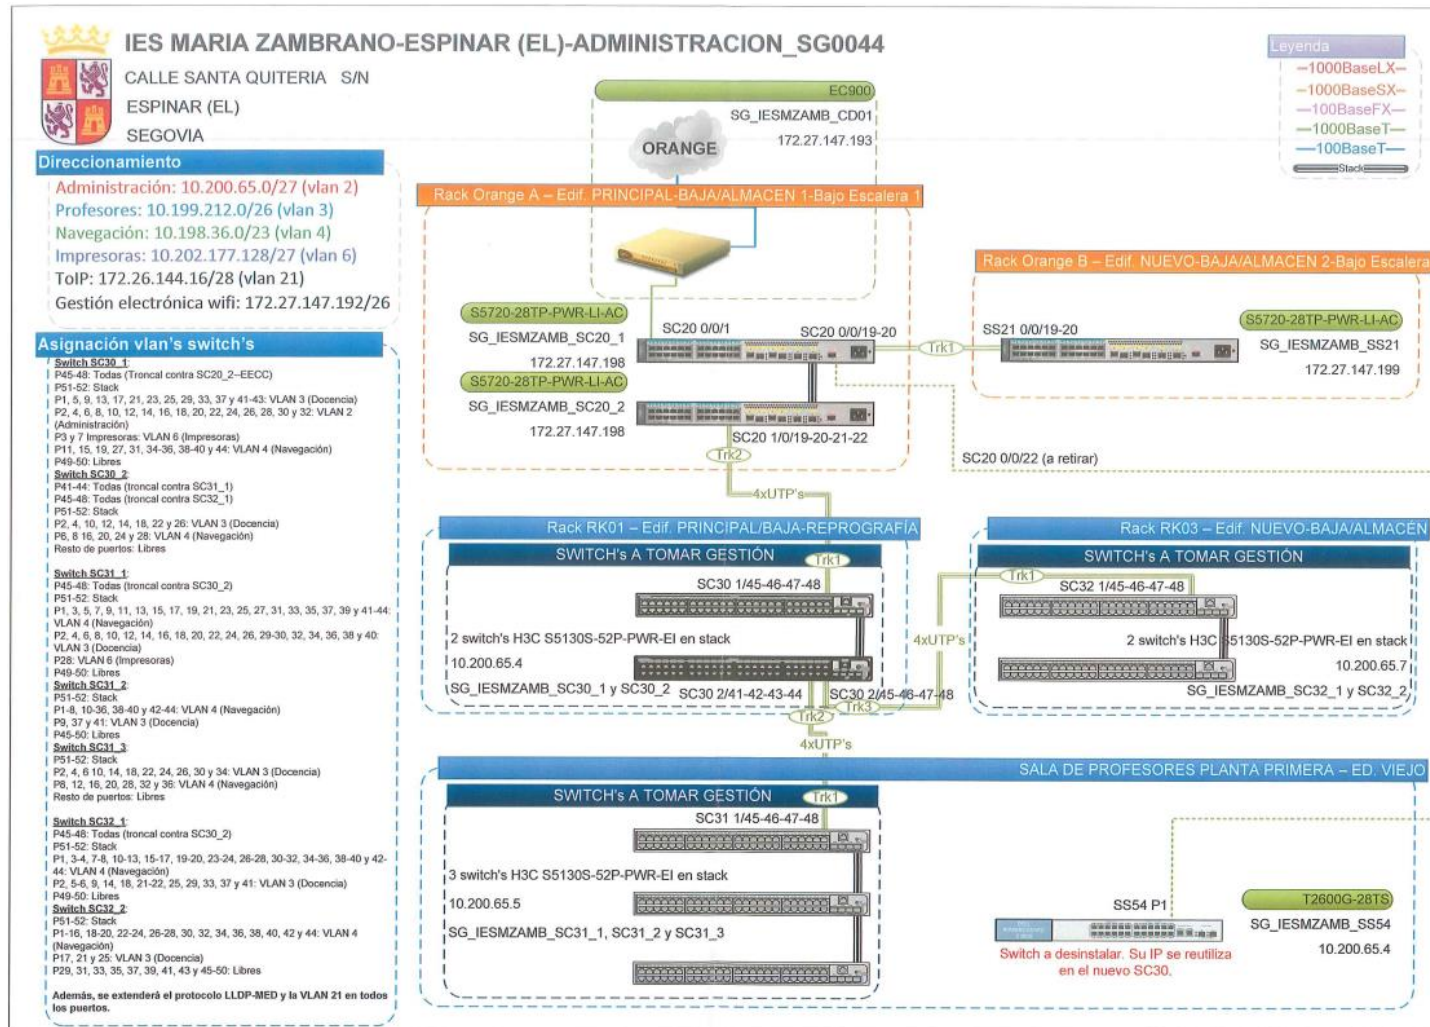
IES MARIA ZAMBRANO-ESPINAR (EL)-ADMINISTRACION_SG0044
CALLE SANTA QUITERIA S/N
ESPINAR (EL)
SEGOVIA

Direccionamiento
Administración: 10.200.65.0/27 (vlan 2)
Profesores: 10.199.212.0/26 (vlan 3)
Navegación: 10.198.36.0/23 (vlan 4)
Impresoras: 10.202.177.128/27 (vlan 6)
ToIP: 172.26.144.16/28 (vlan 21)
Gestión electrónica wifi: 172.27.147.192/26

Asignación vlan's switch's
Switch SC30_1:
P45-48: Todas (Troncal contra SC20_2–EECC)
P51-52: Stack
P1, 5, 9, 13, 17, 21, 23, 25, 29, 33, 37 y 41-43: VLAN 3 (Docencia)
P2, 4, 6, 8, 10, 12, 14, 16, 18, 20, 22, 24, 26, 28, 30 y 32: VLAN 2 (Administración)
P3 y 7 Impresoras: VLAN 6 (Impresoras)
P11, 15, 19, 27, 31, 34-36, 38-40 y 44: VLAN 4 (Navegación)
P49-50: Libres
Switch SC30_2:
P41-44: Todas (troncal contra SC31_1)
P45-48: Todas (troncal contra SC32_1)
P51-52: Stack
P2, 4, 10, 12, 14, 18, 22 y 26: VLAN 3 (Docencia)
P6, 8 16, 20, 24 y 28: VLAN 4 (Navegación)
Resto de puertos: Libres

Switch SC31_1:
P45-48: Todas (troncal contra SC30_2)
P51-52: Stack
P1, 3, 5, 7, 9, 11, 13, 15, 17, 19, 21, 23, 25, 27, 31, 33, 35, 37, 39 y 41-44: VLAN 4 (Navegación)
P2, 4, 6, 8, 10, 12, 14, 16, 18, 20, 22, 24, 26, 29-30, 32, 34, 36, 38 y 40: VLAN 3 (Docencia)
P28: VLAN 6 (Impresoras)
P49-50: Libres
Switch SC31_2:
P51-52: Stack
P1-8, 10-36, 38-40 y 42-44: VLAN 4 (Navegación)
P9, 37 y 41: VLAN 3 (Docencia)
P45-50: Libres
Switch SC31_3:
P51-52: Stack
P2, 4, 6 10, 14, 18, 22, 24, 26, 30 y 34: VLAN 3 (Docencia)
P8, 12, 16, 20, 28, 32 y 36: VLAN 4 (Navegación)
Resto de puertos: Libres

Switch SC32_1:
P45-48: Todas (troncal contra SC30_2)
P51-52: Stack
P1, 3-4, 7-8, 10-13, 15-17, 19-20, 23-24, 26-28, 30-32, 34-36, 38-40 y 42-44: VLAN 4 (Navegación)
P2, 5-6, 9, 14, 18, 21-22, 25, 29, 33, 37 y 41: VLAN 3 (Docencia)
P49-50: Libres
Switch SC32_2:
P51-52: Stack
P1-16, 18-20, 22-24, 26-28, 30, 32, 34, 36, 38, 40, 42 y 44: VLAN 4 (Navegación)
P17, 21 y 25: VLAN 3 (Docencia)
P29, 31, 33, 35, 37, 39, 41, 43 y 45-50: Libres

Además, se extenderá el protocolo LLDP-MED y la VLAN 21 en todos los puertos.

Leyenda
1000BaseLX
1000BaseSX
100BaseFX
1000BaseT
100BaseT
Stack

EC900
SG_IESMZAMB_CD01
172.27.147.193
ORANGE

Rack Orange A – Edif. PRINCIPAL-BAJA/ALMACEN 1-Bajo Escalera 1
S5720-28TP-PWR-LI-AC
SG_IESMZAMB_SC20_1
172.27.147.198
S5720-28TP-PWR-LI-AC
SG_IESMZAMB_SC20_2
172.27.147.198
SC20 0/0/1
SC20 0/0/19-20
Trk1
SC20 1/0/19-20-21-22
Trk2

Rack Orange B – Edif. NUEVO-BAJA/ALMACEN 2-Bajo Escalera
SS21 0/0/19-20
S5720-28TP-PWR-LI-AC
SG_IESMZAMB_SS21
172.27.147.199
SC20 0/0/22 (a retirar)

4xUTP's

Rack RK01 – Edif. PRINCIPAL/BAJA-REPROGRAFÍA
SWITCH's A TOMAR GESTIÓN
Trk1
SC30 1/45-46-47-48
2 switch's H3C S5130S-52P-PWR-EI en stack
10.200.65.4
SG_IESMZAMB_SC30_1 y SC30_2
SC30 2/41-42-43-44
SC30 2/45-46-47-48
Trk2
Trk3
4xUTP's

Rack RK03 – Edif. NUEVO-BAJA/ALMACEN
SWITCH's A TOMAR GESTIÓN
Trk1
SC32 1/45-46-47-48
2 switch's H3C S5130S-52P-PWR-EI en stack
10.200.65.7
SG_IESMZAMB_SC32_1 y SC32_2

4xUTP's

SALA DE PROFESORES PLANTA PRIMERA – ED. VIEJO
SWITCH's A TOMAR GESTIÓN
Trk1
SC31 1/45-46-47-48
3 switch's H3C S5130S-52P-PWR-EI en stack
10.200.65.5
SG_IESMZAMB_SC31_1, SC31_2 y SC31_3

SS54 P1
T2600G-28TS
SG_IESMZAMB_SS54
10.200.65.4
Switch a desinstalar. Su IP se reutiliza en el nuevo SC30.